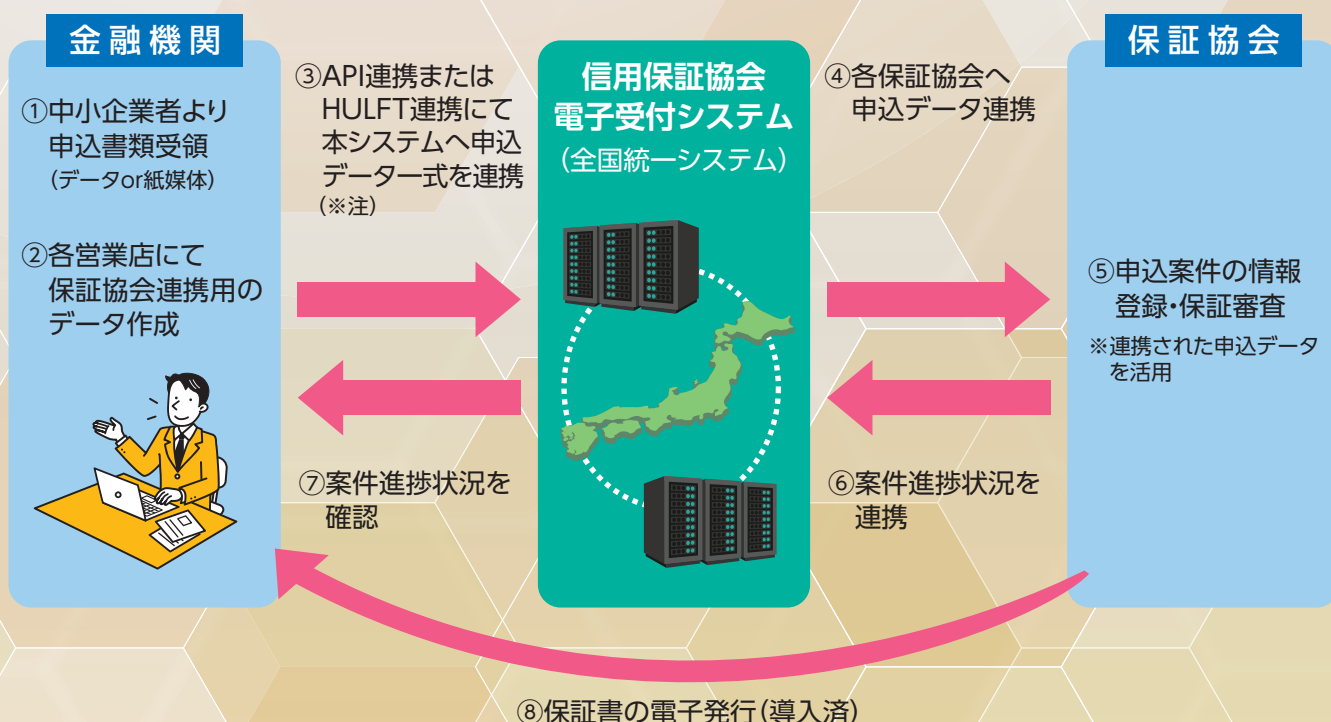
金融機関

①中小企業者より申込書類受領
(データor紙媒体)

②各営業店にて保証協会連携用のデータ作成

③API連携またはHULFT連携にて本システムへ申込データ一式を連携
(※注)

⑦案件進捗状況を確認

信用保証協会
電子受付システム
(全国統一システム)

④各保証協会へ申込データ連携

⑥案件進捗状況を連携

保証協会

⑤申込案件の情報登録・保証審査
※連携された申込データを活用

⑧保証書の電子発行(導入済)